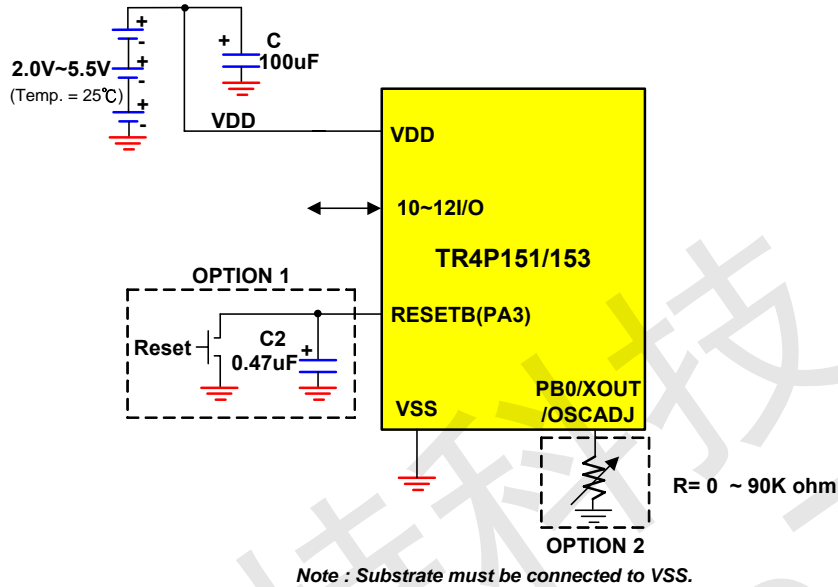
+
-
+
-
+
-
2.0V~5.5V
(Temp. = 25℃)
+
C
100uF
VDD
VDD
10~12I/O
TR4P151/153
OPTION 1
RESETB(PA3)
Reset
C2
0.47uF
+
PB0/XOUT
/OSCADJ
VSS
R= 0 ~ 90K ohm
OPTION 2
Note : Substrate must be connected to VSS.